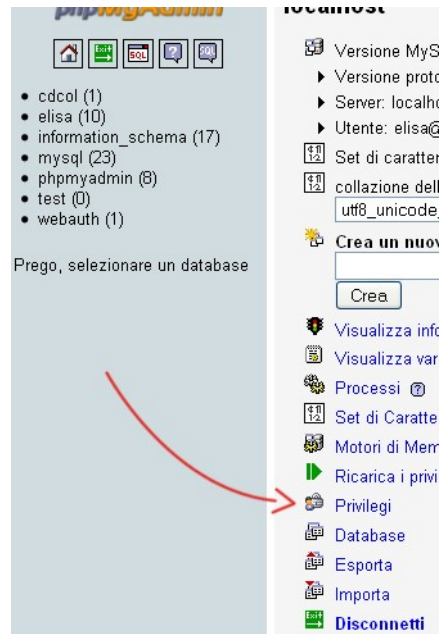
phpMyAdmin

- cdcol (1)
- elisa (10)
- information_schema (17)
- mysql (23)
- phpmyadmin (8)
- test (0)
- webauth (1)

Prego, selezionare un database

localhost

Versione MyS
- Versione proto
- Server: localho
- Utente: elisa@

Set di caratter
collazione dell
utf8_unicode_

Crea un nuov
Crea

Visualizza info
Visualizza var
Processi
Set di Caratte
Motori di Mem
Ricarica i privi
Privilegi
Database
Esporta
Importa
Disconnetti